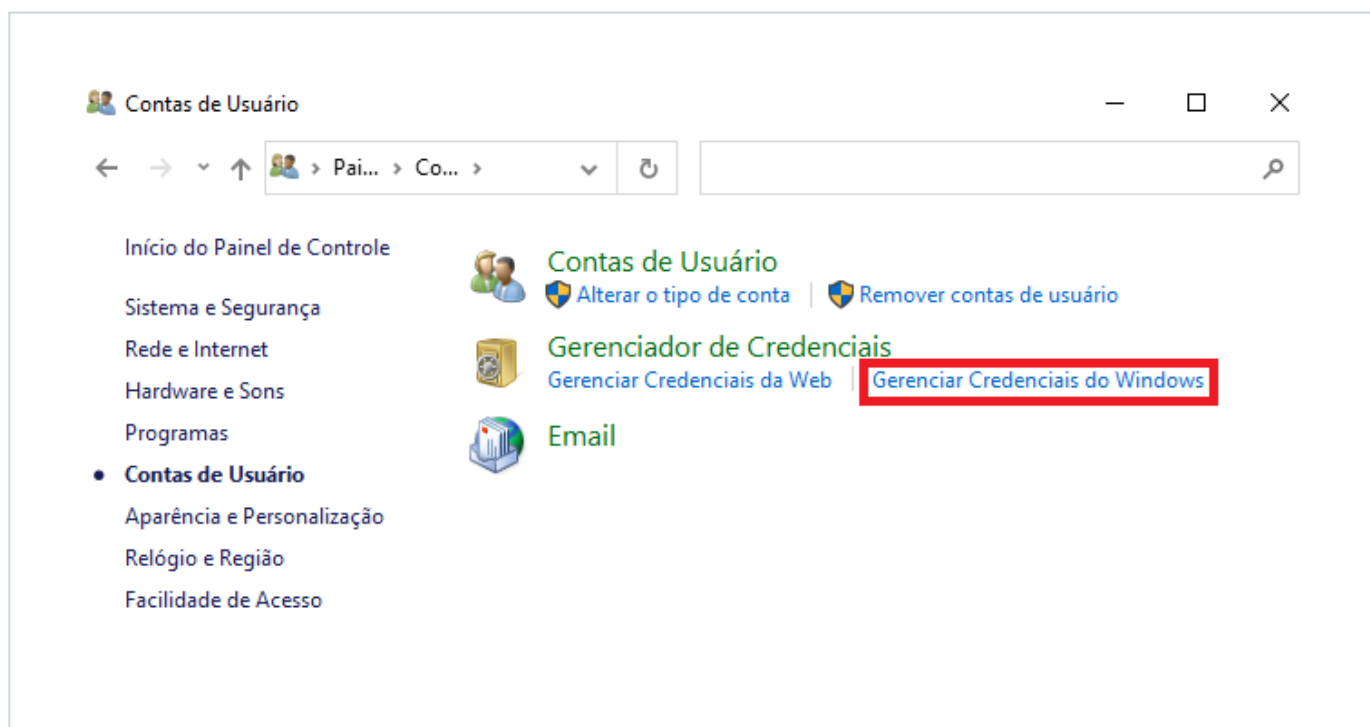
Contas de Usuário

Pai... > Co... >

Início do Painel de Controle

Sistema e Segurança
Rede e Internet
Hardware e Sons
Programas
Contas de Usuário
Aparência e Personalização
Relógio e Região
Facilidade de Acesso

Contas de Usuário
Alterar o tipo de conta | Remover contas de usuário

Gerenciador de Credenciais
Gerenciar Credenciais da Web | Gerenciar Credenciais do Windows

Email